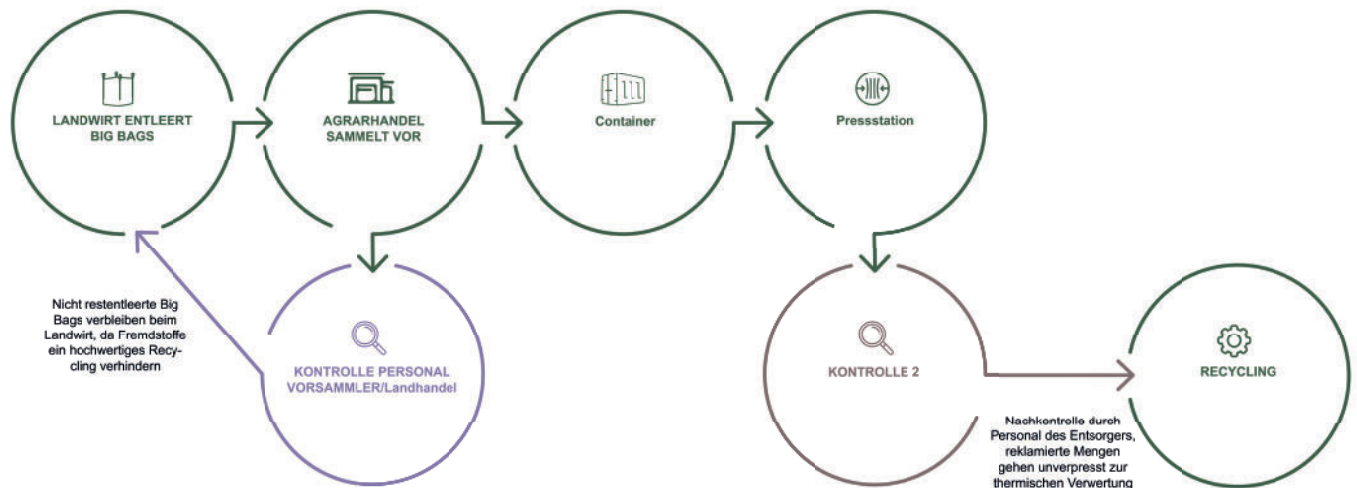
LANDWIRT ENTLEERT BIG BAGS

AGRARHANDEL SAMMELT VOR

Container

Pressstation

Nicht restentleerte Big Bags verbleiben beim Landwirt, da Fremdstoffe ein hochwertiges Recycling verhindern

KONTROLLE PERSONAL VORSAMMLER/Landhandel

KONTROLLE 2

RECYCLING

Nachkontrolle durch Personal des Entsorgers, reklamierte Mengen gehen unverpresst zur thermischen Verwertung